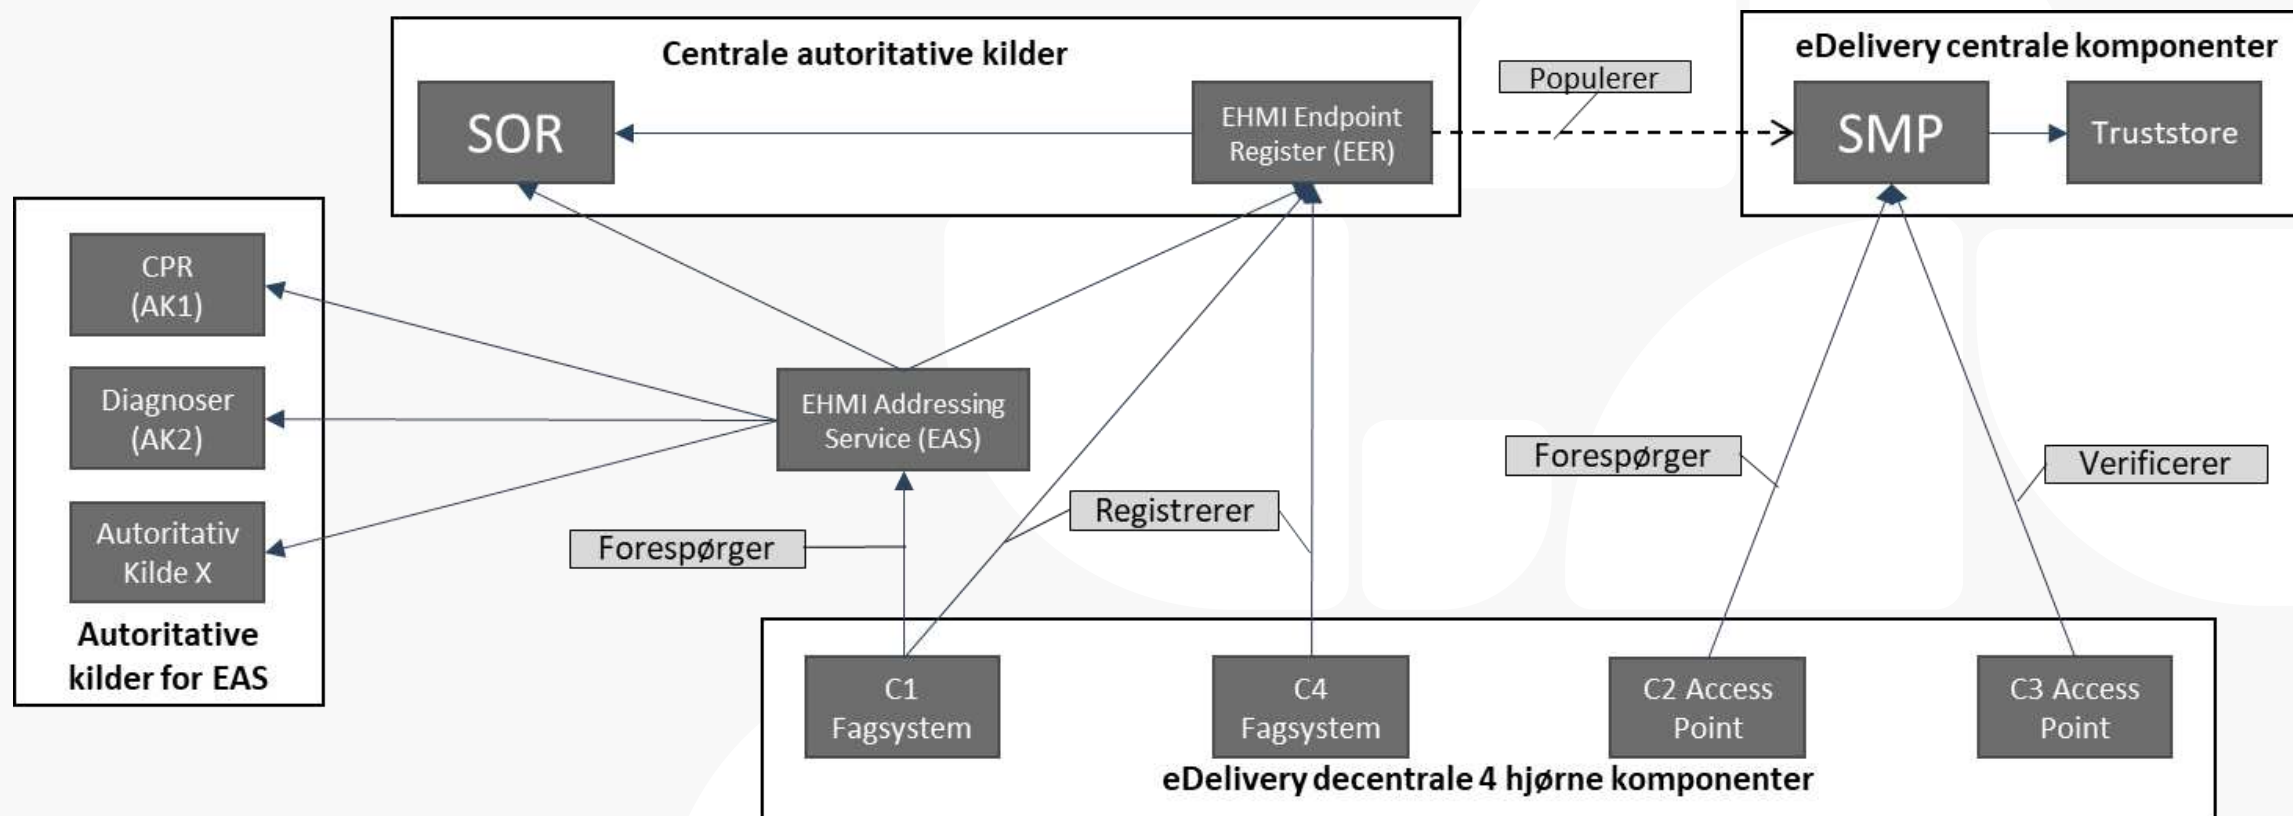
Centrale autoritative kilder

SOR

EHMI Endpoint Register (EER)

Populerer

eDelivery centrale komponenter

SMP

Truststore

CPR (AK1)

Diagnoser (AK2)

Autoritativ Kilde X

Autoritative kilder for EAS

EHMI Addressing Service (EAS)

Forespørger

Registrerer

Forespørger

Verificerer

C1 Fagsystem

C4 Fagsystem

C2 Access Point

C3 Access Point

eDelivery decentrale 4 hjørne komponenter